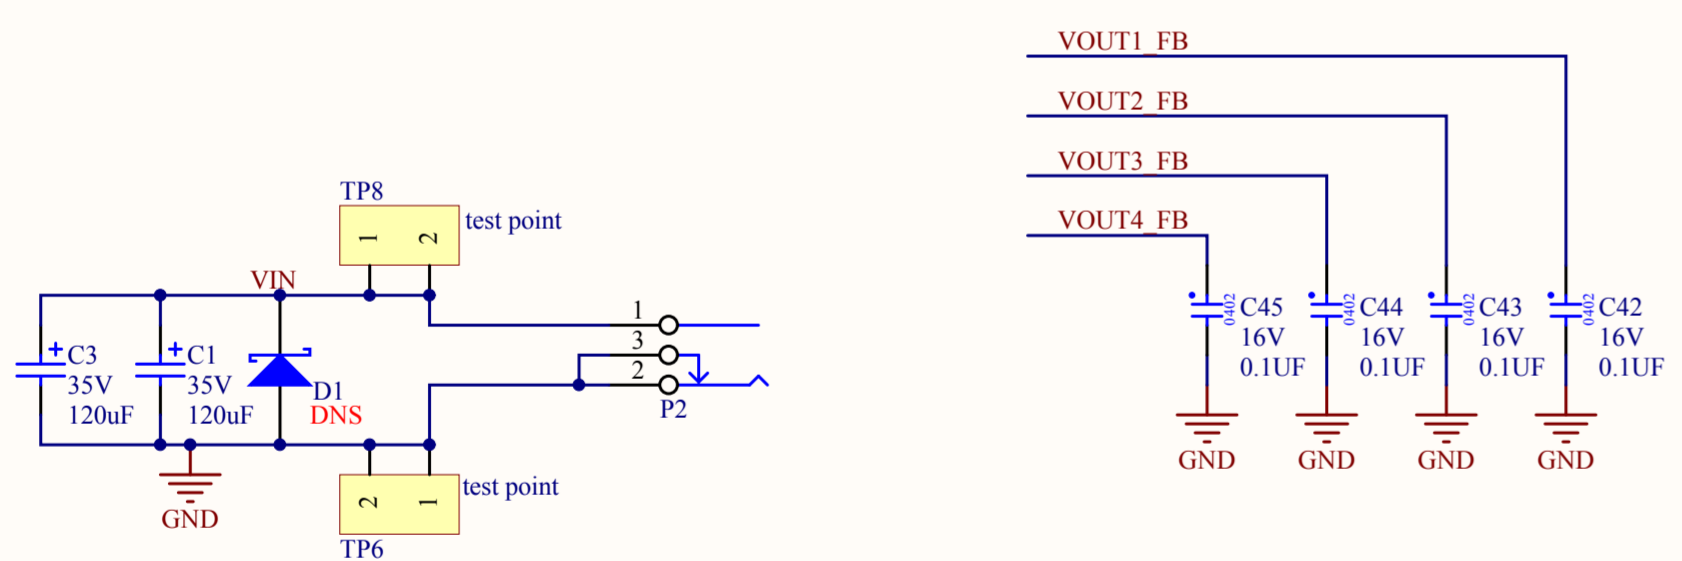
TP8
1 2
test point
VIN
C3
35V
120uF
C1
35V
120uF
D1
DNS
1
3
2
P2
GND
2 1
test point
TP6

VOUT1_FB
VOUT2_FB
VOUT3_FB
VOUT4_FB
0402
C45
16V
0.1UF
0402
C44
16V
0.1UF
0402
C43
16V
0.1UF
0402
C42
16V
0.1UF
GND
GND
GND
GND